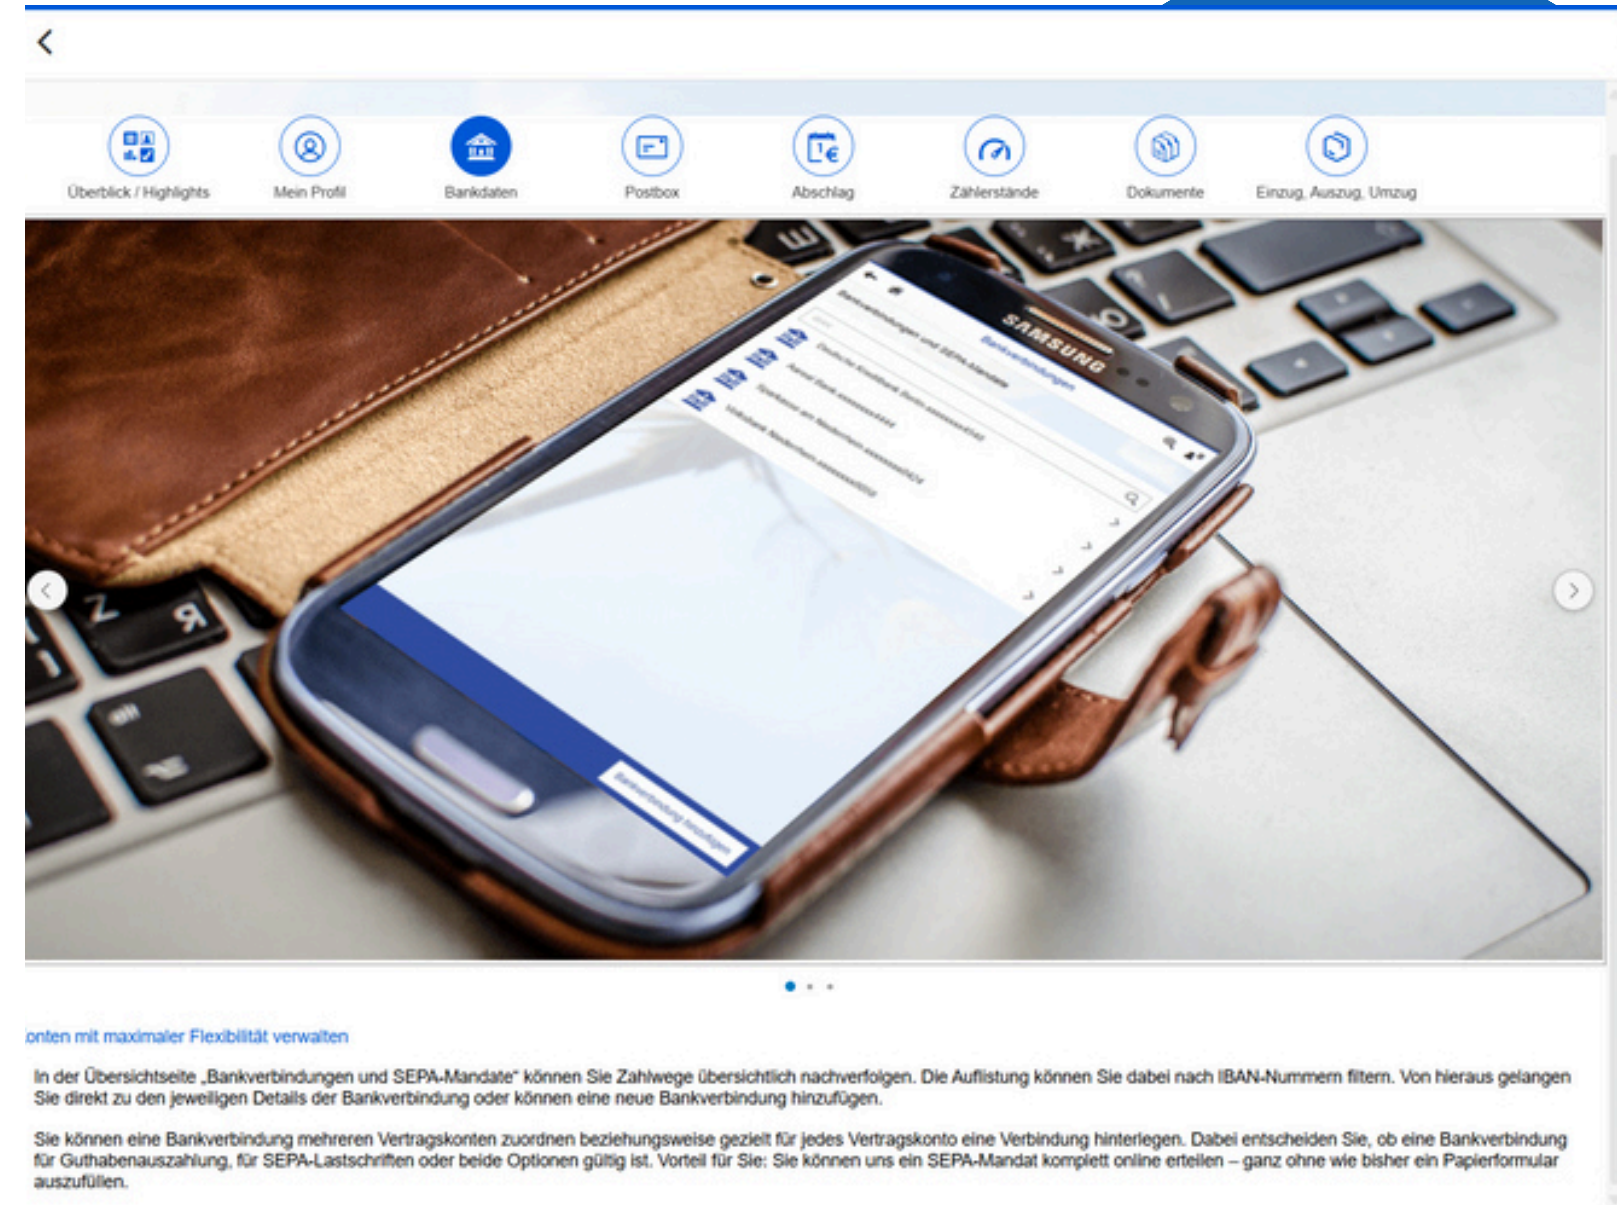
Überblick / Highlights

Mein Profil

Bankdaten

Postbox

Abschlag

Zählerstände

Dokumente

Einzug, Auszug, Umzug

SAMSUNG

onten mit maximaler Flexibilität verwalten

In der Übersichtseite „Bankverbindungen und SEPA-Mandate" können Sie Zahlwege übersichtlich nachverfolgen. Die Auflistung können Sie dabei nach IBAN-Nummern filtern. Von hieraus gelangen Sie direkt zu den jeweiligen Details der Bankverbindung oder können eine neue Bankverbindung hinzufügen.

Sie können eine Bankverbindung mehreren Vertragskonten zuordnen beziehungsweise gezielt für jedes Vertragskonto eine Verbindung hinterlegen. Dabei entscheiden Sie, ob eine Bankverbindung für Guthabenauszahlung, für SEPA-Lastschriften oder beide Optionen gültig ist. Vorteil für Sie: Sie können uns ein SEPA-Mandat komplett online erteilen – ganz ohne wie bisher ein Papierformular auszufüllen.